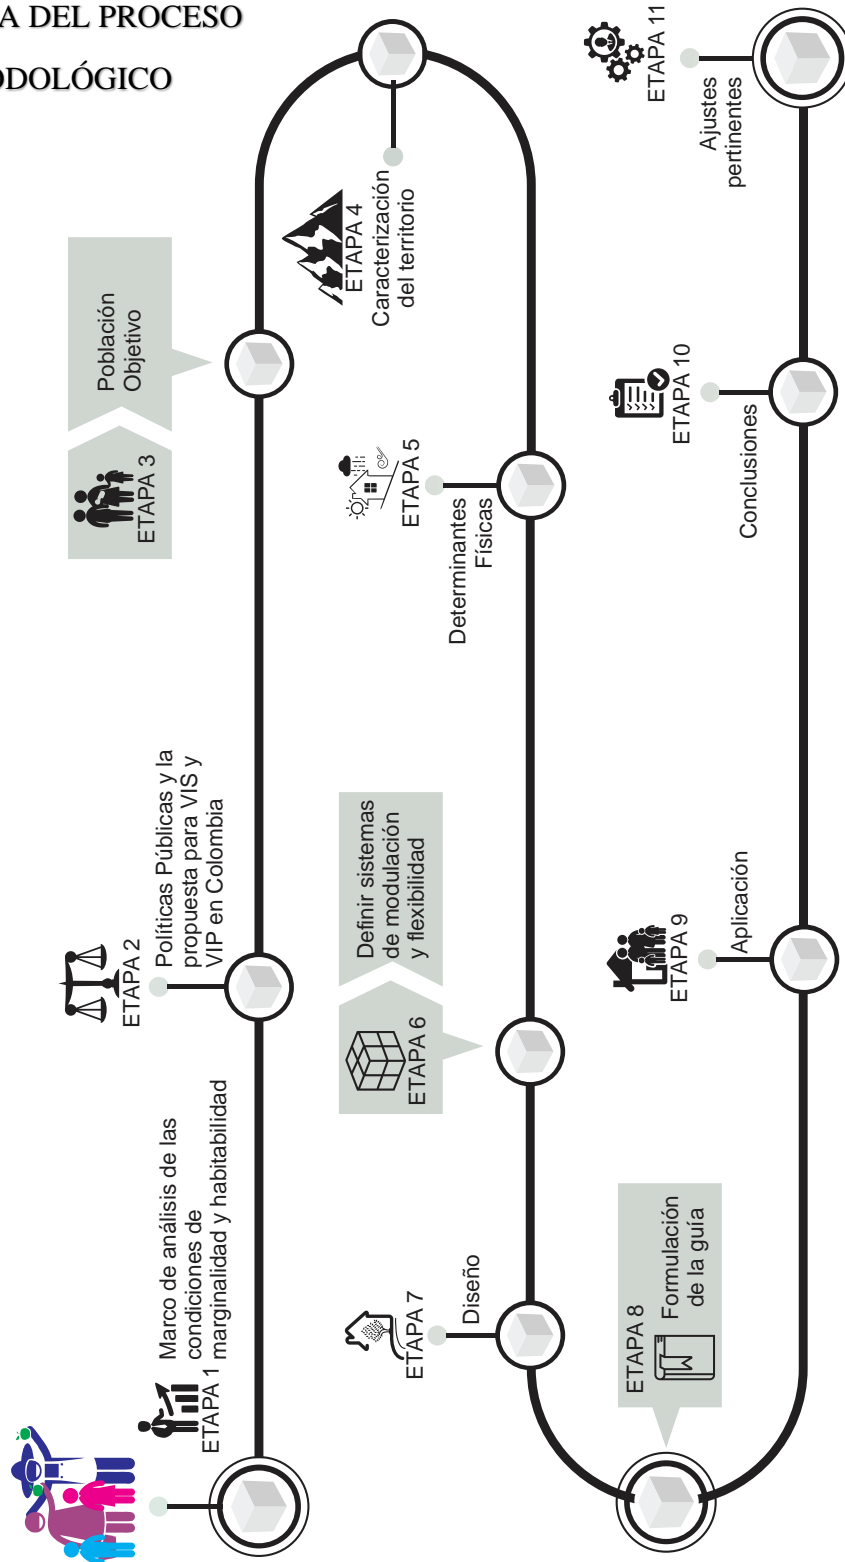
A DEL PROCESO
DOLÓGICO

ETAPA 1 Marco de análisis de las condiciones de marginalidad y habitabilidad

ETAPA 2 Políticas Públicas y la propuesta para VIS y VIP en Colombia

ETAPA 3 Población Objetivo

ETAPA 4 Caracterización del territorio

ETAPA 5 Determinantes Físicas

ETAPA 6 Definir sistemas de modulación y flexibilidad

ETAPA 7 Diseño

ETAPA 8 Formulación de la guía

ETAPA 9 Aplicación

ETAPA 10 Conclusiones

ETAPA 11 Ajustes pertinentes